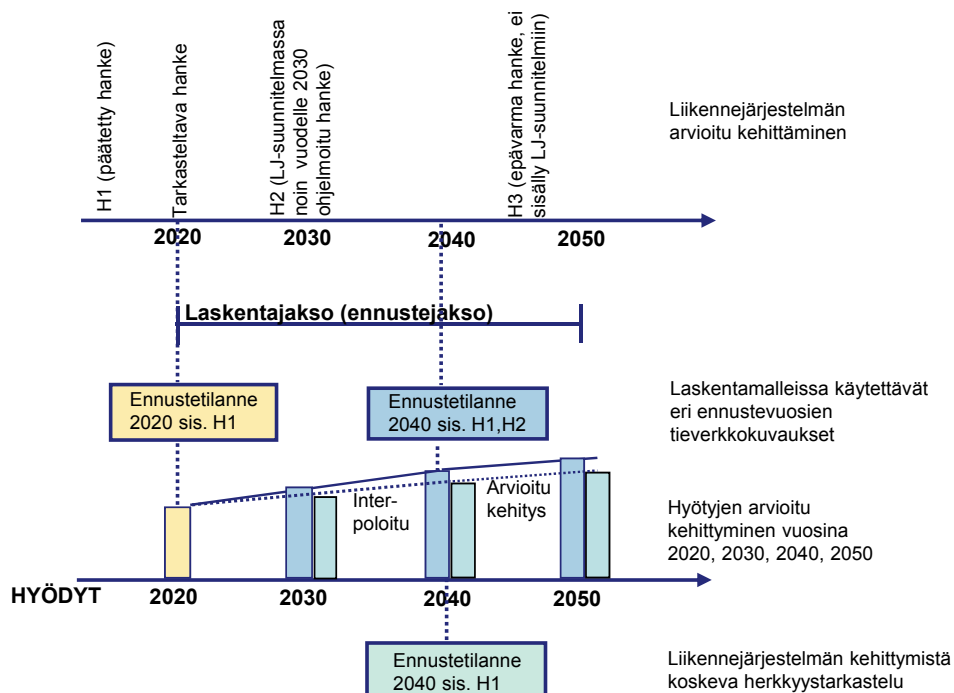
H1 (päätetty hanke)

Tarkasteltava hanke

H2 (LJ-suunnitelmassa noin vuodelle 2030 ohjelmoitu hanke)

H3 (epävarma hanke, ei sisälly LJ-suunnitelmiin)

Liikennejärjestelmän arvioitu kehittäminen

2020 2030 2040 2050

Laskentajakso (ennustejakso)

Ennustetilanne 2020 sis. H1

Ennustetilanne 2040 sis. H1,H2

Laskentamalleissa käytettävät eri ennustevuosien tieverkkokuvaukset

Inter-poloitu

Arvioitu kehitys

Hyötyjen arvioitu kehittyminen vuosina 2020, 2030, 2040, 2050

HYÖDYT 2020 2030 2040 2050

Ennustetilanne 2040 sis. H1

Liikennejärjestelmän kehittymistä koskeva herkkyystarkastelu